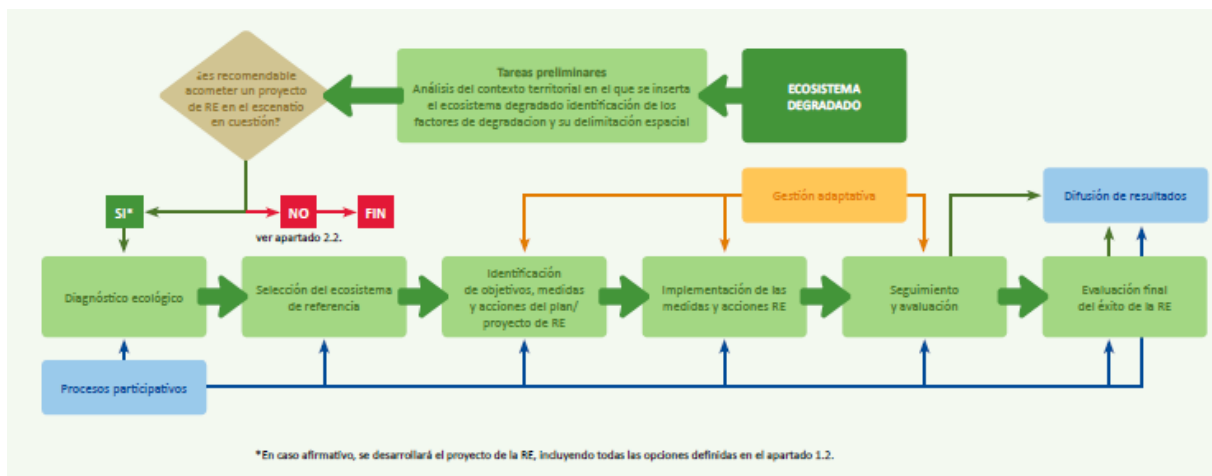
¿es recomendable acometer un proyecto de RE en el escenario en cuestión?

Tareas preliminares
Análisis del contexto territorial en el que se inserta el ecosistema degradado identificación de los factores de degradacion y su delimitación espacial

ECOSISTEMA DEGRADADO

SI*

NO

FIN

ver apartado 2.2.

Gestión adaptativa

Difusión de resultados

Diagnóstico ecológico

Selección del ecosistema de referencia

Identificación de objetivos, medidas y acciones del plan/ proyecto de RE

Implementación de las medidas y acciones RE

Seguimiento y evaluación

Evaluación final del éxito de la RE

Procesos participativos

*En caso afirmativo, se desarrollará el proyecto de la RE, incluyendo todas las opciones definidas en el apartado 1.2.